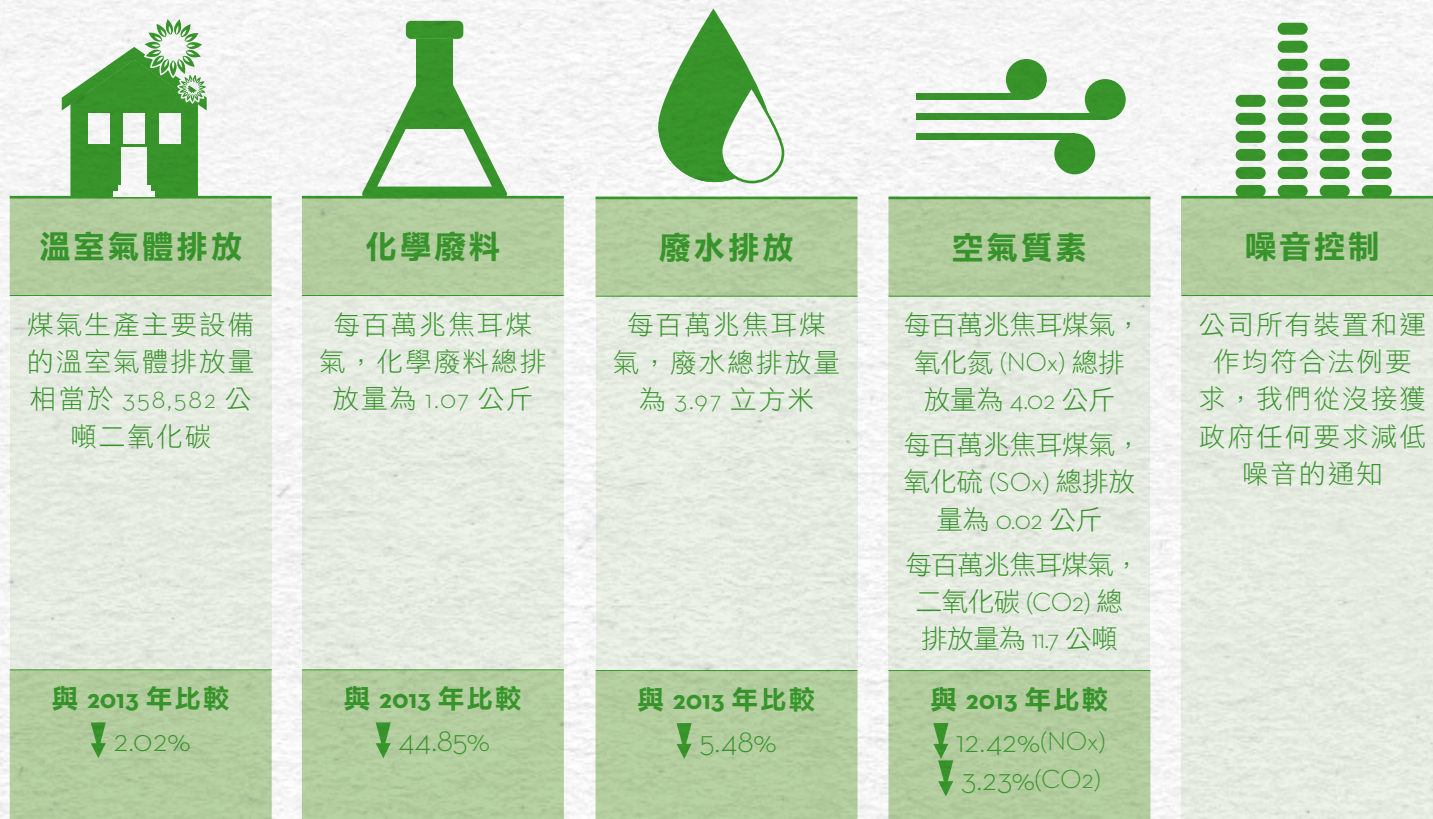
溫室氣體排放

煤氣生產主要設備的溫室氣體排放量相當於 358,582 公噸二氧化碳

與 2013 年比較
2.02%

化學廢料

每百萬兆焦耳煤氣，化學廢料總排放量為 1.07 公斤

與 2013 年比較
44.85%

廢水排放

每百萬兆焦耳煤氣，廢水總排放量為 3.97 立方米

與 2013 年比較
5.48%

空氣質素

每百萬兆焦耳煤氣，氧化氮 (NOx) 總排放量為 4.02 公斤

每百萬兆焦耳煤氣，氧化硫 (SOx) 總排放量為 0.02 公斤

每百萬兆焦耳煤氣，二氧化碳 ($CO_2$) 總排放量為 11.7 公噸

與 2013 年比較
12.42%(NOx)
3.23%($CO_2$)

噪音控制

公司所有裝置和運作均符合法例要求，我們從沒接獲政府任何要求減低噪音的通知